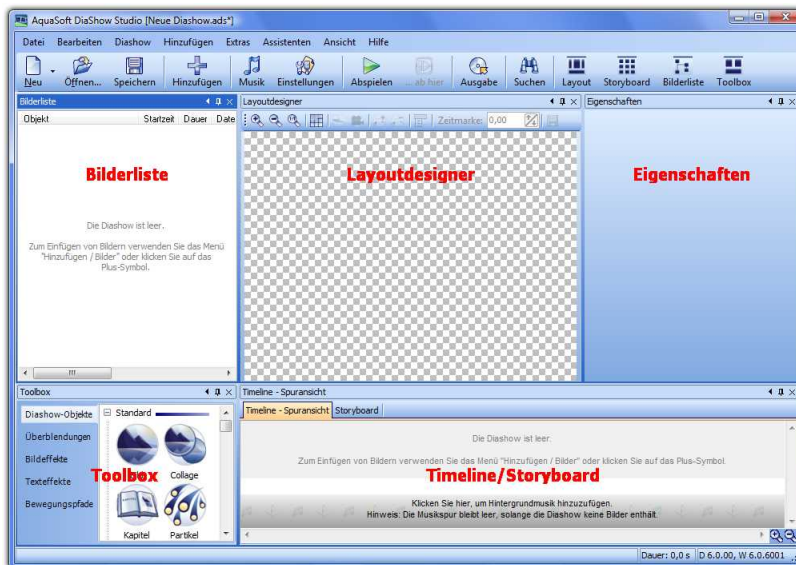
AquaSoft DiaShow Studio [Neue Diashow.ads*]

Datei Bearbeiten Diashow Hinzufügen Extras Assistenten Ansicht Hilfe

Neu Öffnen... Speichern Hinzufügen Musik Einstellungen Abspielen ab hier Ausgabe Suchen Layout Storyboard Bilderliste Toolbox

Bilderliste

| Objekt | Startzeit | Dauer | Date |
|---|---|---|---|

Bilderliste

Die Diashow ist leer.

Zum Einfügen von Bildern verwenden Sie das Menü "Hinzufügen / Bilder" oder klicken Sie auf das Plus-Symbol.

Layoutdesigner

Zeitmarke: 0,00

Layoutdesigner

Eigenschaften

Eigenschaften

Toolbox

Diashow-Objekte
Überblendungen
Bildeffekte
Texteffekte
Bewegungspfade

Standard

Toolbox

Collage

Kapitel

Partikel

Timeline - Spuransicht

Timeline - Spuransicht Storyboard

Die Diashow ist leer.

Zum Einfügen von Bildern verwenden Sie das Menü "Hinzufügen / Bilder" oder klicken Sie auf das Plus-Symbol.

Timeline/Storyboard

Klicken Sie hier, um Hintergrundmusik hinzuzufügen.
Hinweis: Die Musikspur bleibt leer, solange die Diashow keine Bilder enthält.

Dauer: 0,0 s D 6.0.00, W 6.0.6001